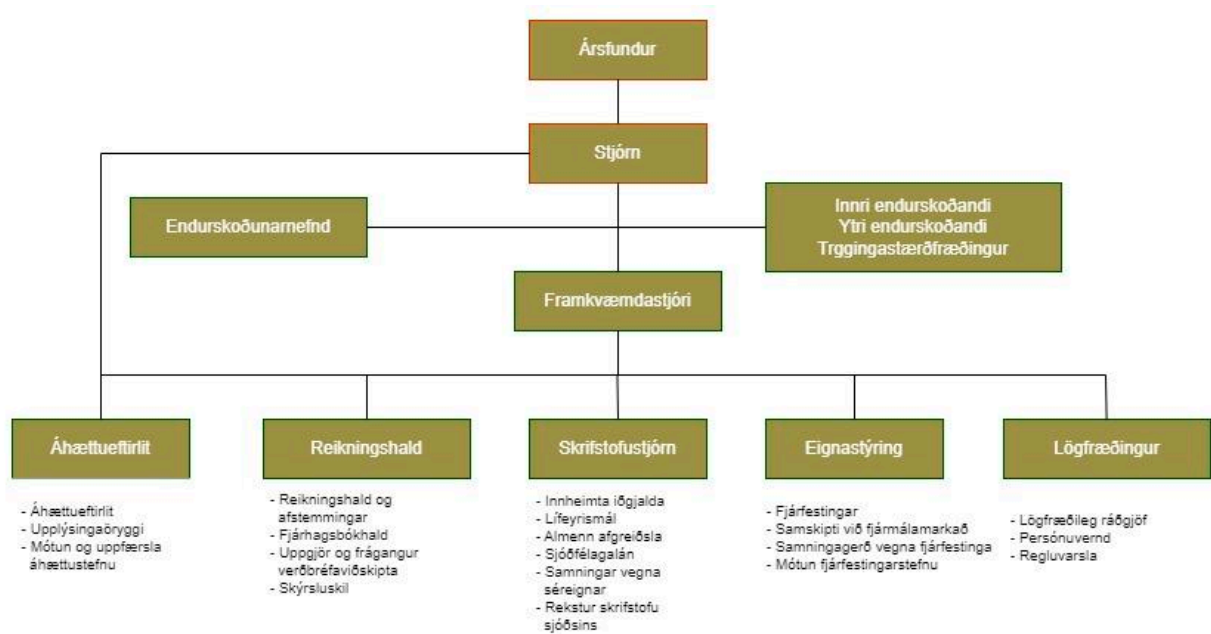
Ársfundur

Stjórn

Endurskoðunarnefnd

Innri endurskoðandi
Ytri endurskoðandi
Trggingastærðfræðingur

Framkvæmdastjóri

Áhættueftirlit

- Áhættueftirlit
- Upplýsingaöryggi
- Mótun og uppfærsla áhættustefnu

Reikningshald

- Reikningshald og afstemmingar
- Fjárhagsbókhald
- Uppgjör og frágangur verðbréfaviðskipta
- Skýrsluskil

Skrifstofustjórn

- Innheimta iðgjalda
- Lífeyrismál
- Almenn afgreiðsla
- Sjóðfélagalán
- Samningar vegna séreignar
- Rekstur skrifstofu sjóðsins

Eignastýring

- Fjárfestingar
- Samskipti við fjármálamarkað
- Samningagerð vegna fjárfestinga
- Mótun fjárfestingarstefnu

Lögfræðingur

- Lögfræðileg ráðgjöf
- Persónuvernd
- Regluvarsla